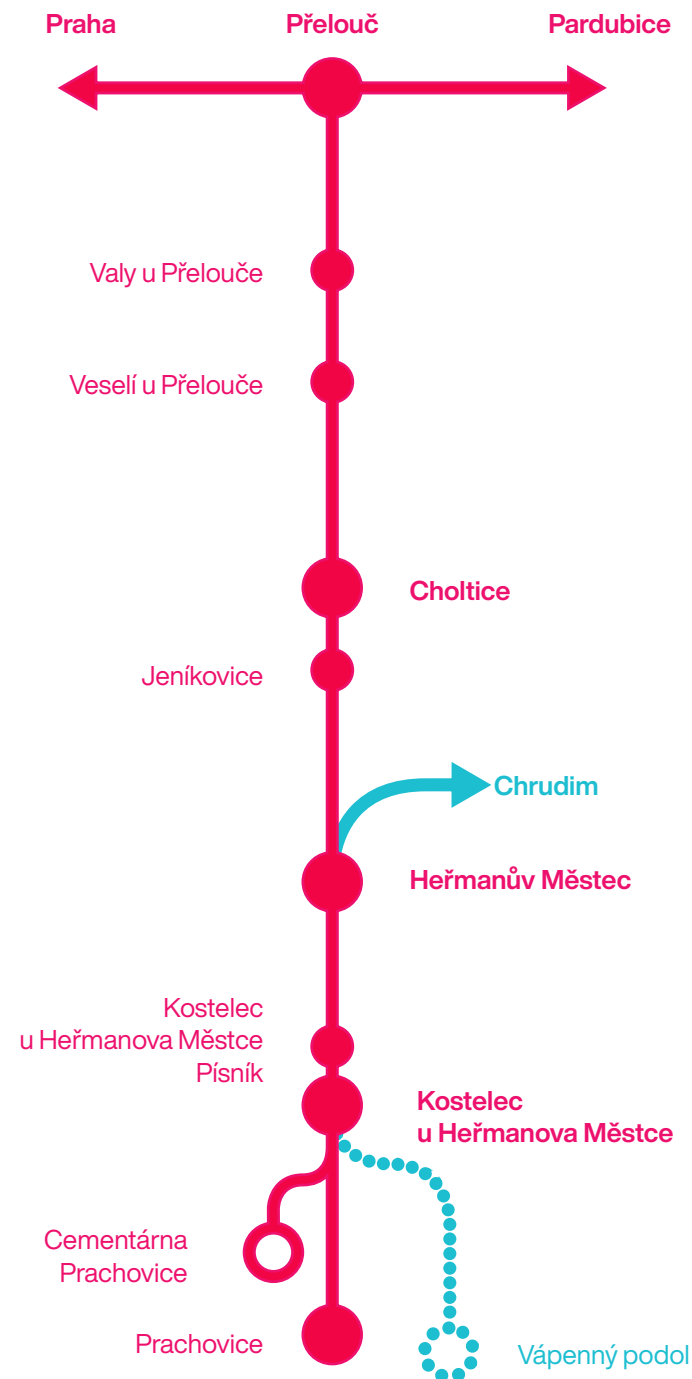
Praha
Přelouč
Pardubice

Valy u Přelouče

Veselí u Přelouče

Choltice

Jeníkovice

Chrudim

Heřmanův Městec

Kostelec u Heřmanova Městce Písník

Kostelec u Heřmanova Městce

Cementárna Prachovice

Prachovice

Vápenný podol